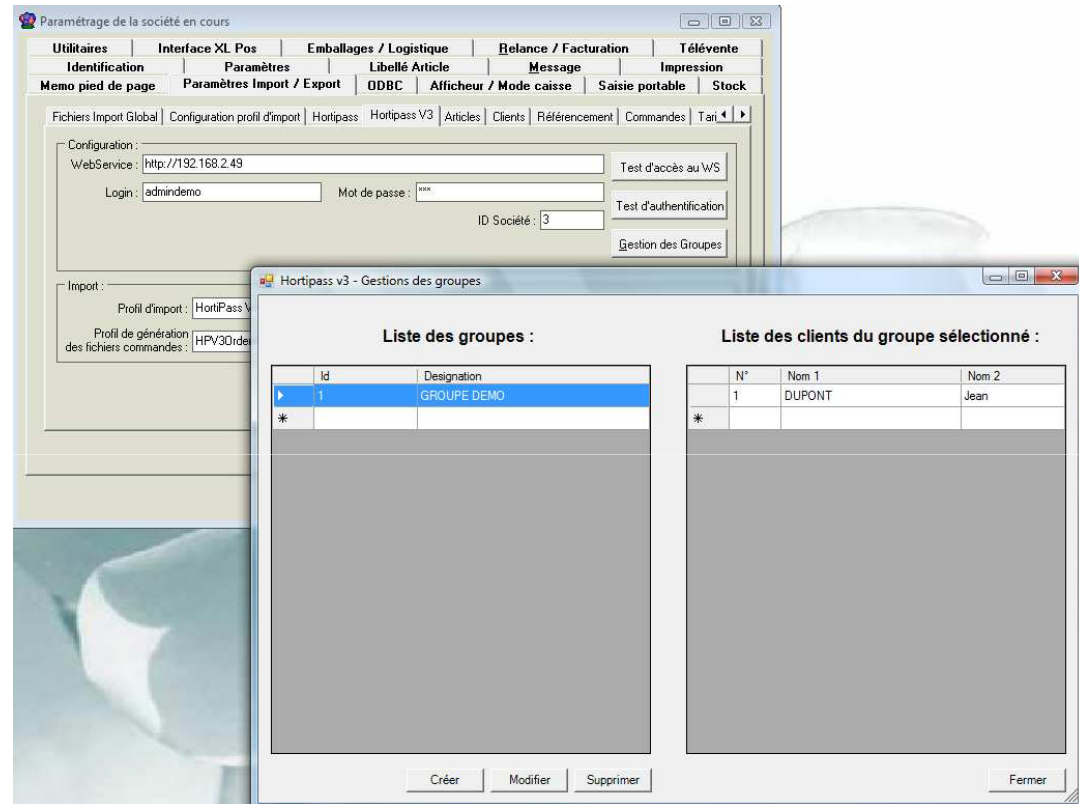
Paramétrage de la société en cours

Utilitaires | Interface XL Pos | Emballages / Logistique | Relance / Facturation | Télévente
Identification | Paramètres | Libellé Article | Message | Impression
Memo pied de page | Paramètres Import / Export | ODBC | Afficheur / Mode caisse | Saisie portable | Stock

Fichiers Import Global | Configuration profil d'import | Hortipass | Hortipass V3 | Articles | Clients | Référencement | Commandes | Tari

Configuration :
WebService : http://192.168.2.49
Test d'accès au WS
Login : admindemo
Mot de passe : ***
Test d'authentification
ID Société : 3
Gestion des Groupes

Import :
Profil d'import : HortiPass V
Profil de génération des fichiers commandes : HPV30rder

Hortipass v3 - Gestions des groupes

Liste des groupes :

| | Id | Designation |
|---|---|---|
| ▸ | 1 | GROUPE DEMO |
| * | | |

Liste des clients du groupe sélectionné :

| | N° | Nom 1 | Nom 2 |
|---|---|---|---|
| | 1 | DUPONT | Jean |
| * | | | |

Créer
Modifier
Supprimer
Fermer